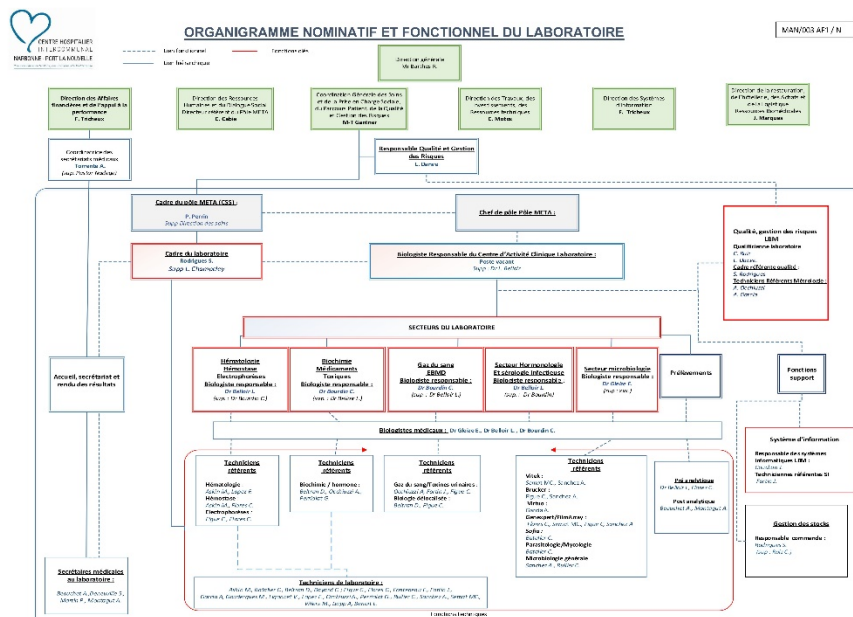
CENTRE HOSPITALIER INTERCOMMUNAL NARBONNE PORT LA NOUVELLE

ORGANIGRAMME NOMINATIF ET FONCTIONNEL DU LABORATOIRE

MAN/003 AP1 / N

Lien fonctionnel
Lien hiérarchique
Fonctionnalités

Direction générale
M. Bucheli A.

Direction des Affaires financières et de l'appui à la performance
T. Tricheux

Direction des Ressources Humaines et du Dialogue Social
Directeur référent du Pôle META
C. Cabie

Coordination Générale des Soins et de la Prise en Charge Médicale, du Parcours Patient, de la Qualité et Gestion des Risques
M-T Gardner

Direction des Travaux, des Investissements, des Ressources techniques
C. Mattes

Direction des Systèmes d'information
F. Tricheux

Direction de la restauration de l'hôtellerie, des achats et de la logistique
Ressources Domestiques
J. Marques

Coordinatrice des secrétariats médicaux
Tomente A.
(sup. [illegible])

Responsable Qualité et Gestion des Risques
L. Dumas

Cadre du pôle META (CSS) :
P. Perrin
Supp. Direction des soins

Chef de pôle Pôle META :
Poste vacant

Cadre du laboratoire
Rodrigues S.
Supp. L. Chasmachy

Biologiste Responsable du Centre d'Activité Clinique Laboratoire :
Poste vacant
Supp : Dr L. Belloir

Qualité, gestion des risques LBM
Qualiticienne laboratoire
C. Ruiz
L. Dumas
Cadre référent qualité :
S. Rodrigues
Techniciens Référents Métrologie :
A. Bouhouzi
A. Pierroz

SECTEURS DU LABORATOIRE

Accueil, secrétariat et rendu des résultats

Hématologie
Hémostase
Electrophorèses
Biologiste responsable :
Dr Belloir L.
(sup. : Dr Bourdin C.)

Biochimie
Médicaments
Toxiques
Biologiste responsable :
Dr Bourdin C.
(sup. : Dr Belloir L.)

Gaz du sang
EBMD
Biologiste responsable :
Dr Bourdin C.
(sup. : Dr Belloir L.)

Secteur Hormonologie
Et sérologie infectieuse
Biologiste responsable :
Dr Belloir L.
(sup. : Dr Bourdin)

Secteur microbiologie
Biologiste responsable :
Dr Gleize E.
(sup. : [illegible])

Prélèvements

Fonctions support

Biologistes médicaux : Dr Gleize E., Dr Belloir L., Dr Bourdin C.

Techniciens référents
Hématologie
Aplin M., Lopez F.
Hémostase
Aplin M., Torres C.
Electrophorèses
Pique C., Claret C.

Techniciens référents
Biochimie / hormone :
Batram D., Outilleul A., Fontaine R.

Techniciens référents
Gaz du sang/Toxines urinaires :
Outilleul A., Pavan L., Pique C.
Biologie délocalisée :
Batram D., Pique C.

Techniciens référents
Virus :
Senet MC., Sanchez A.
Bruker :
Pique C., Sanchez A.
Vitrac :
Fonda A.
Genexpert/Filmarray :
Claret C., Senet MC., Pique C., Sanchez A.
Sofia :
Butcher C.
Parasitologie/Mycologie
Butcher C.
Microbiologie générale
Sanchez A., Butcher C.

Pré analytique
Dr Belloir L., Claret C.
Post analytique
Bousehot A., Montagut A.

Système d'information
Responsable des systèmes informatiques LBM :
Caratini L.
Techniciennes référentes SI
Pardo J.

Gestion des stocks
Responsable commande :
Rodrigues S.
(sup. : Paul C.)

Secrétaires médicales au laboratoire :
Bousehot A., Dossouville S., Mortio P., Montagut A.

Techniciens de laboratoire :
Aplin M., Butcher C., Batram D., Claret C., Pique C., Claret C., Fontaine C., Pardo J., Fonda A., Dominguez B., Taymont C., Lopez F., Outilleul A., Pavan L., Pujet C., Sanchez A., Senet MC., Torres C., Sacay A., Benoit L.

Fonctions techniques